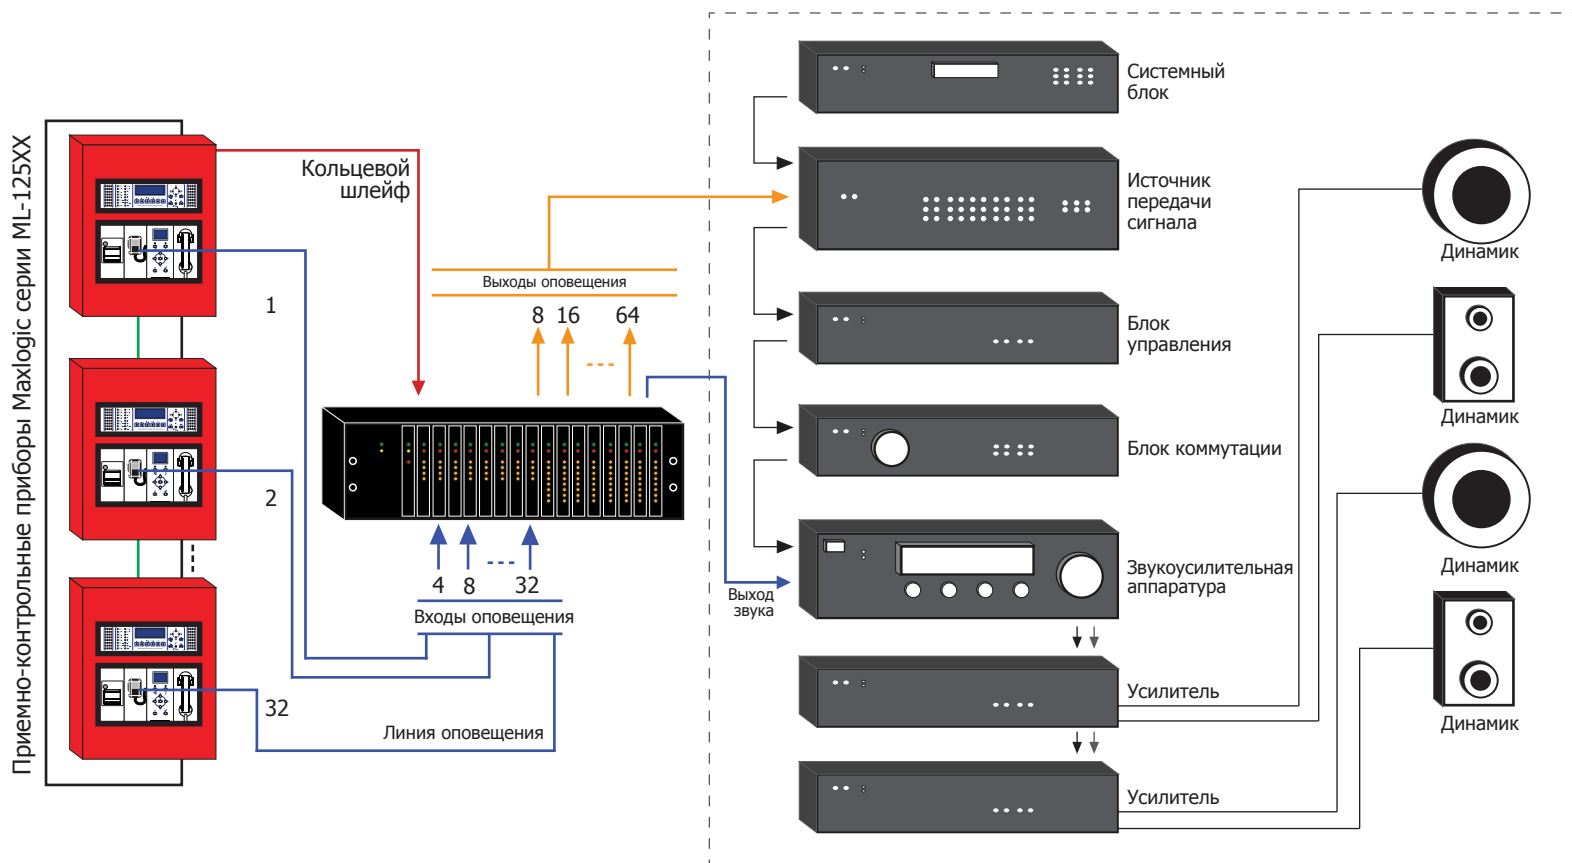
Приемно-контрольные приборы Maxlogic серии ML-125XX

Кольцевой шлейф

1

2

32

Выходы оповещения

8 16 64

4 8 32

Входы оповещения

Линия оповещения

Выход звука

Системный блок

Источник передачи сигнала

Блок управления

Блок коммутации

Звукоусилительная аппаратура

Усилитель

Усилитель

Динамик

Динамик

Динамик

Динамик